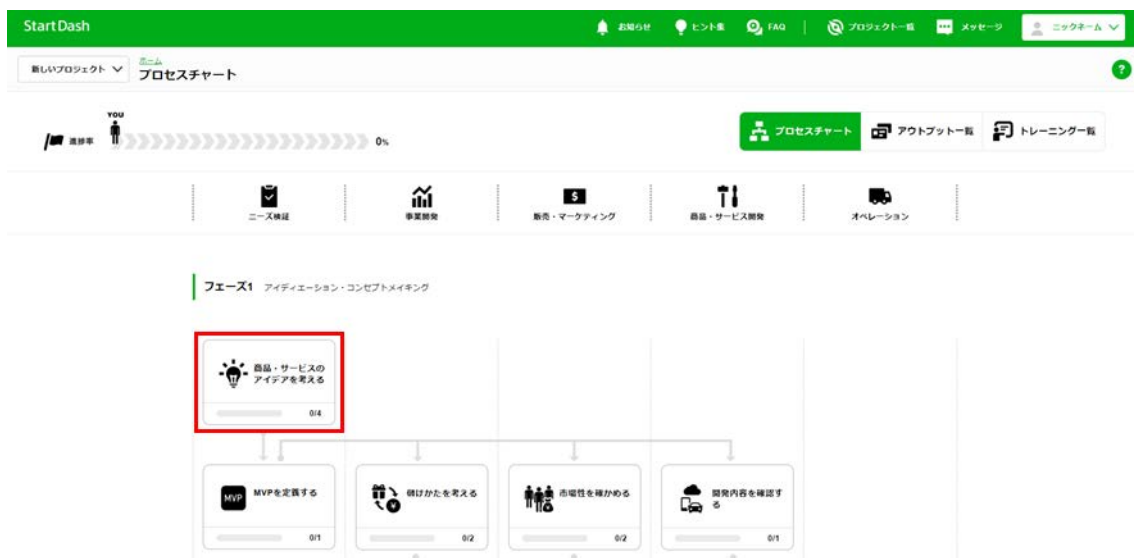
StartDash

お知らせ ヒント集 FAQ プロジェクト一覧 メッセージ ニックネーム

新しいプロジェクト

ホーム
プロセスチャート

YOU
進捗率 0%

プロセスチャート アウトプット一覧 トレーニング一覧

ニーズ検証 事業開発 販売・マーケティング 商品・サービス開発 オペレーション

フェーズ1 アイディエーション・コンセプトメイキング

商品・サービスのアイデアを考える
0/4

MVP MVPを定義する
0/1

儲けかたを考える
0/2

市場性を確かめる
0/2

開発内容を確認する
0/1